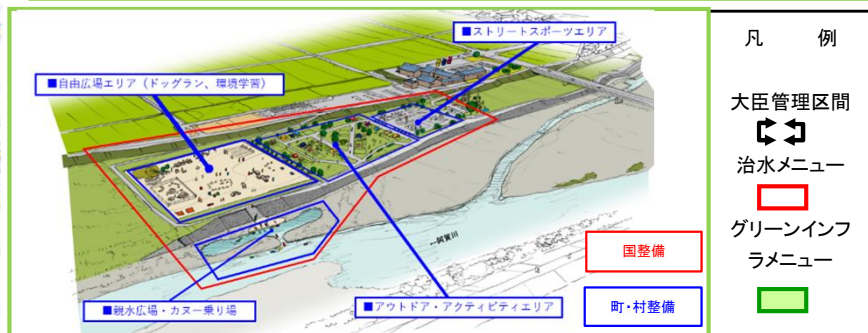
■ストリートスポーツエリア

■自由広場エリア（ドッグラン、環境学習）

阿賀川

国整備

■親水広場・カヌー乗り場

■アウトドア・アクティビティエリア

町・村整備

凡　例

大臣管理区間

治水メニュー

グリーンインフラメニュー